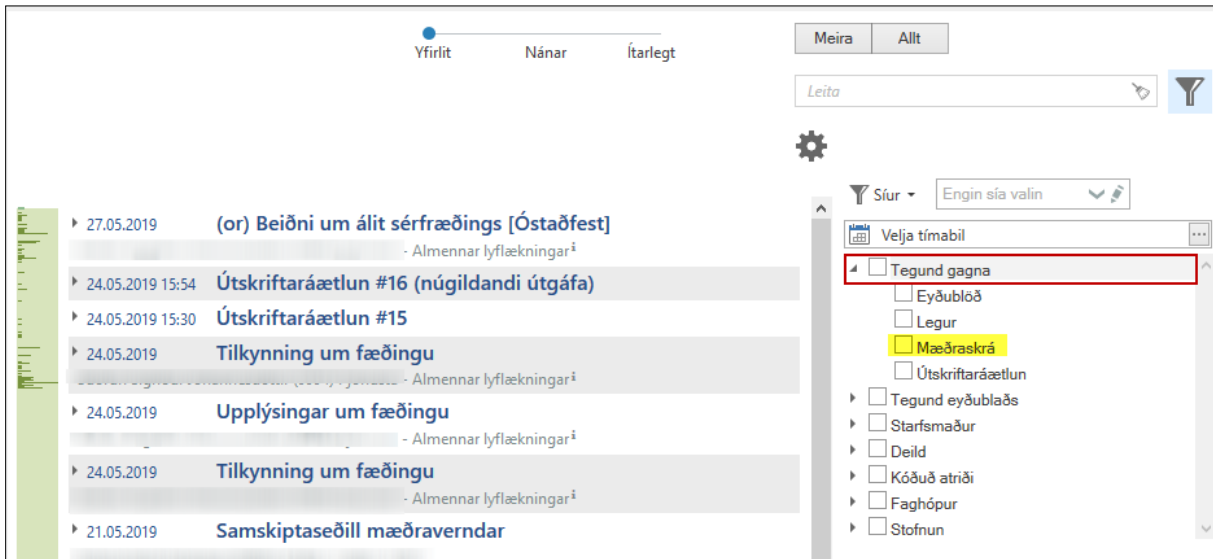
Yfirlit Nánar Ítarlegt

Meira Allt

Leita

27.05.2019 (or) Beiðni um álit sérfræðings [Óstaðfest]
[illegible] - Almennar lyflækningar

24.05.2019 15:54 Útskriftaráætlun #16 (núgildandi útgáfa)

24.05.2019 15:30 Útskriftaráætlun #15

24.05.2019 Tilkynning um fæðingu
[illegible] - Almennar lyflækningar

24.05.2019 Upplýsingar um fæðingu
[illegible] - Almennar lyflækningar

24.05.2019 Tilkynning um fæðingu
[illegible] - Almennar lyflækningar

21.05.2019 Samskiptaseðill mæðraverndar

Síur Engin sía valin

Velja tímabil

Tegund gagna
Eyðublöð
Legur
Mæðraskrá
Útskriftaráætlun
Tegund eyðublaðs
Starfsmaður
Deild
Kóðuð atriði
Faghópur
Stofnun